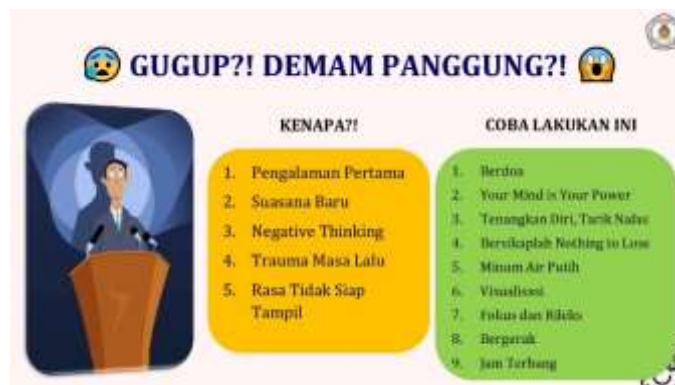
GUGUP?! DEMAM PANGGUNG?!

KENAPA?!

1. Pengalaman Pertama
2. Suasana Baru
3. Negative Thinking
4. Trauma Masa Lalu
5. Rasa Tidak Siap Tampil

COBA LAKUKAN INI

1. Berdoa
2. Your Mind is Your Power
3. Tenangkan Diri, Tarik Nafas
4. Bersikaplah Nothing to Lose
5. Minum Air Putih
6. Visualisasi
7. Fokus dan Rileks
8. Bergerak
9. Jam Terbang